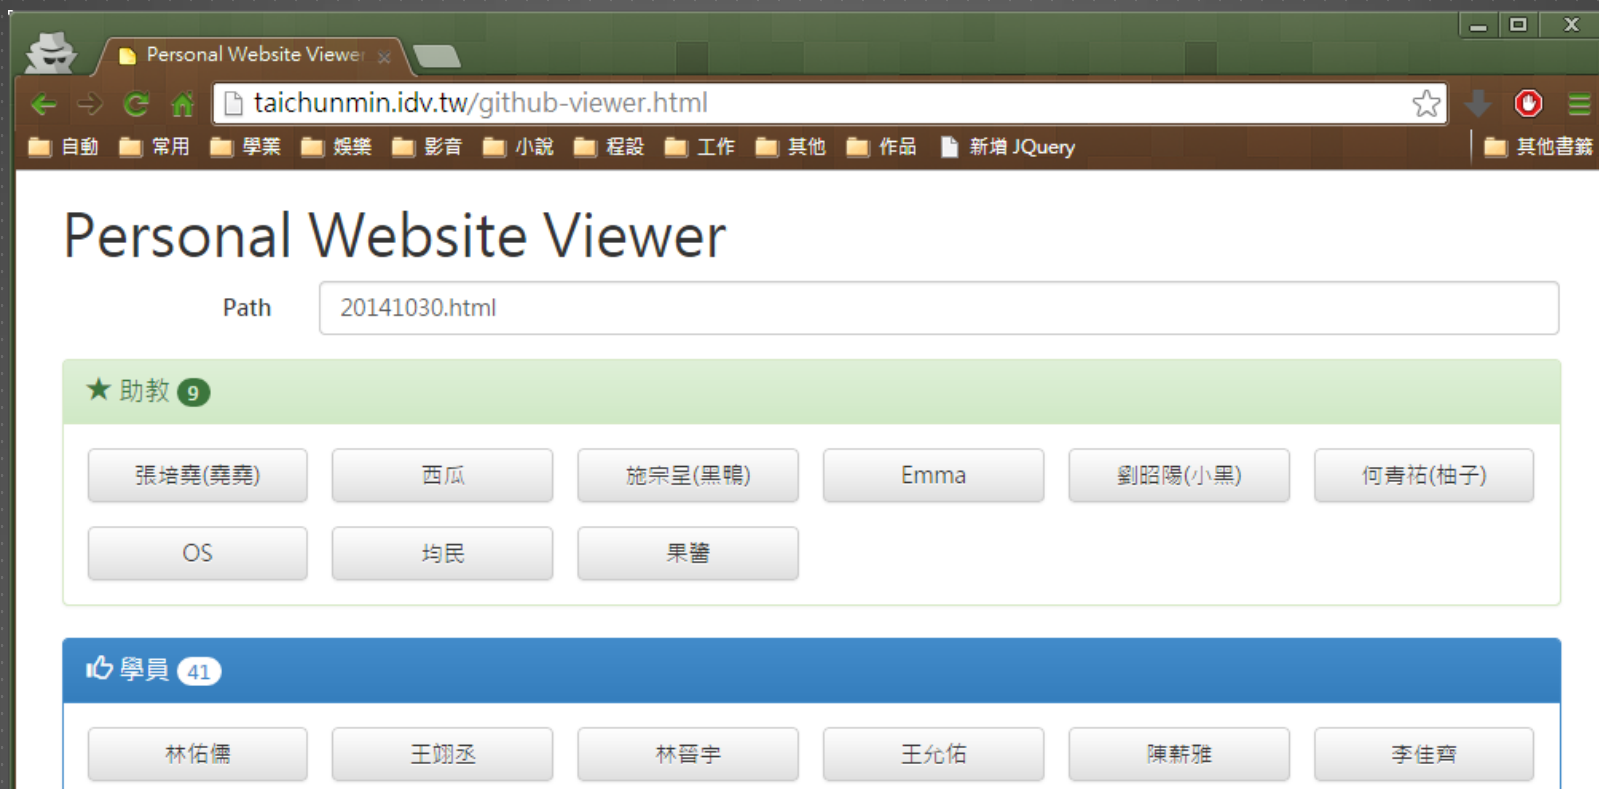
Personal Website Viewer ×

taichunmin.idv.tw/github-viewer.html

自動 常用 學業 娛樂 影音 小說 程設 工作 其他 作品 新增 JQuery 其他書籤

Personal Website Viewer

Path 20141030.html

★ 助教 9

張培堯(堯堯) 西瓜 施宗呈(黑鴨) Emma 劉昭陽(小黑) 何青祐(柚子)
OS 均民 果醬

學員 41

林佑儒 王翊丞 林晉宇 王允佑 陳薪雅 李佳齊